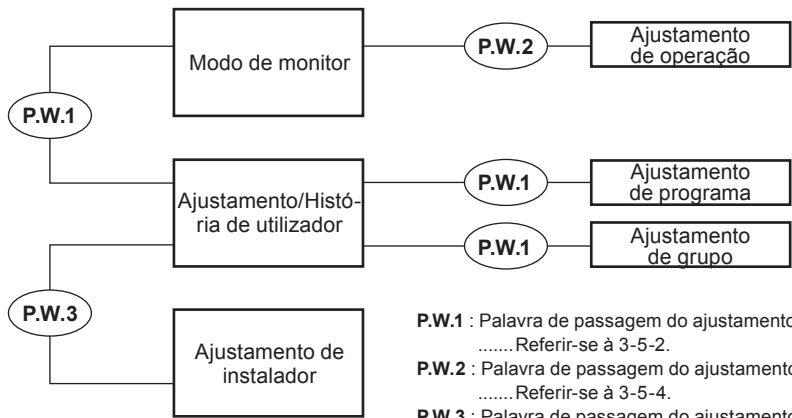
Modo de monitor

P.W.2

Ajustamento de operação

P.W.1

Ajustamento/História de utilizador

P.W.1

Ajustamento de programa

P.W.1

Ajustamento de grupo

P.W.3

Ajustamento de instalador

P.W.1 : Palavra de passagem do ajustamento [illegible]
.......Referir-se à 3-5-2.
P.W.2 : Palavra de passagem do ajustamento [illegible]
.......Referir-se à 3-5-4.
P.W.3 : Palavra de passagem do ajustamento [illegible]